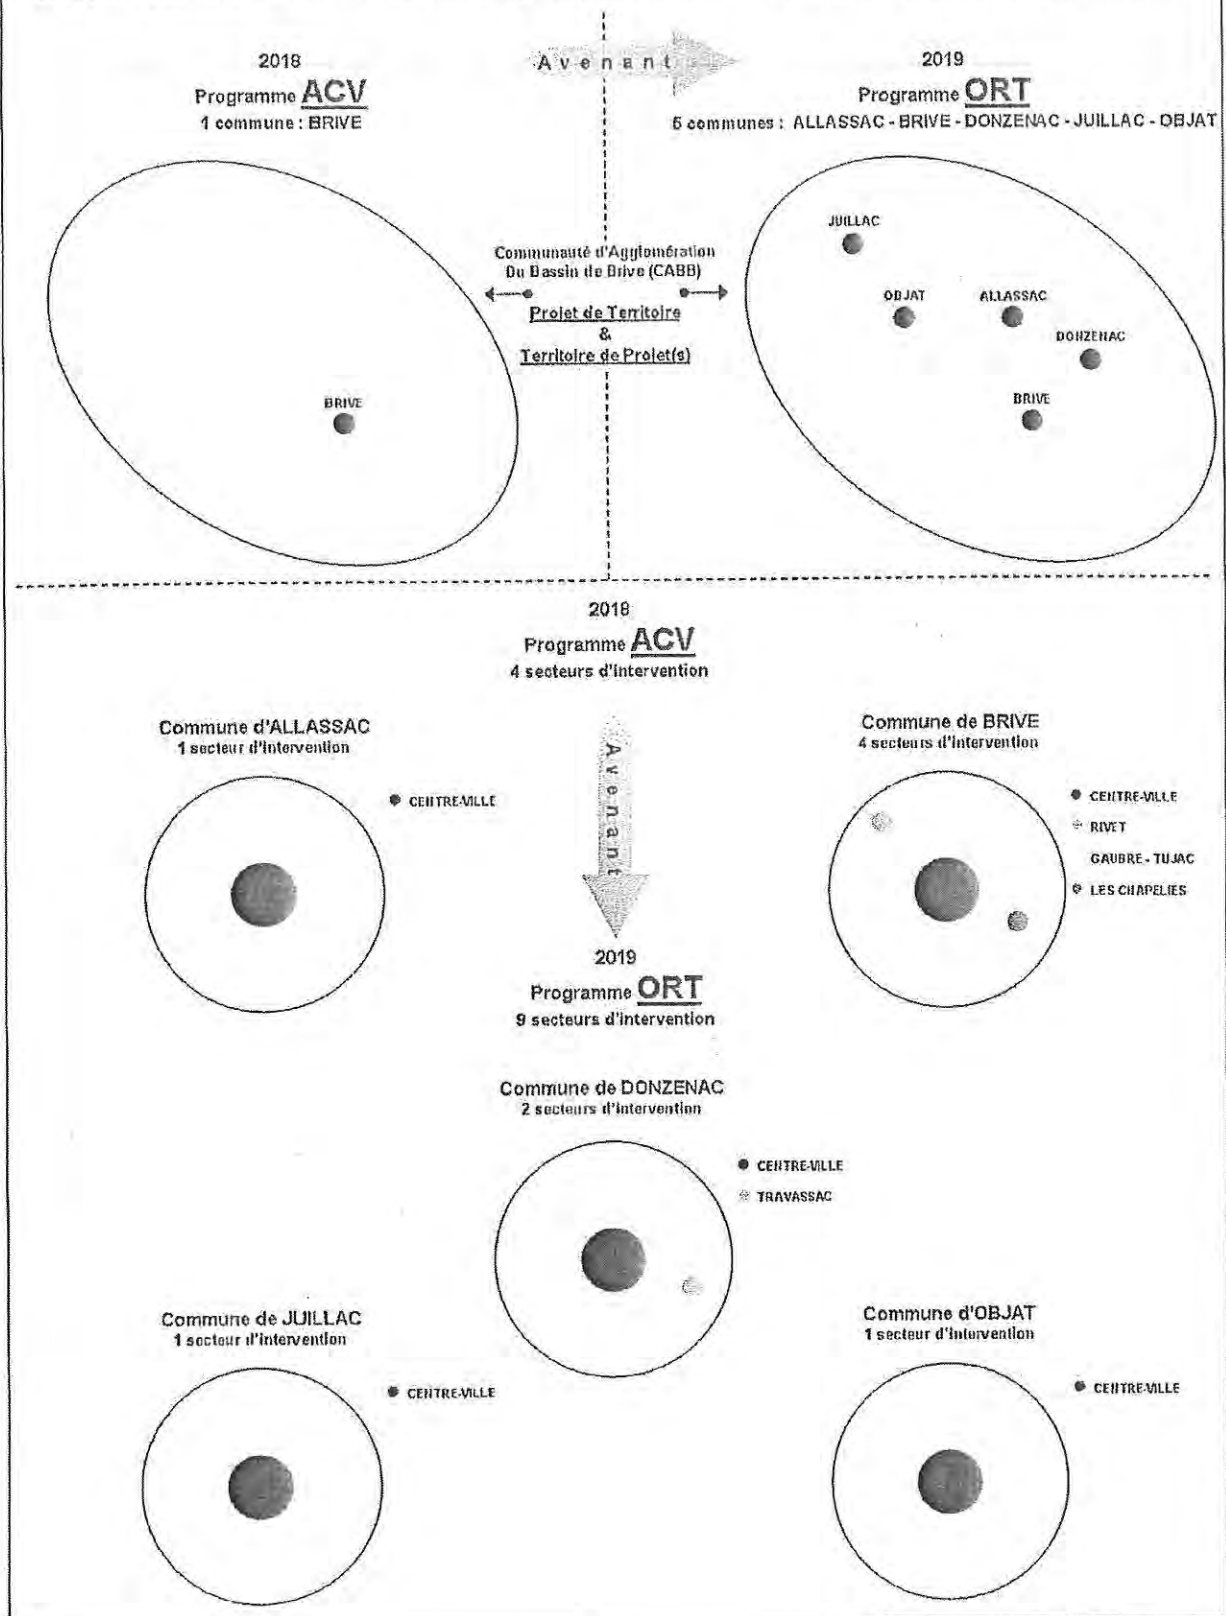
2018
Programme ACV
1 commune : BRIVE

Avenant

2019
Programme ORT
5 communes : ALLASSAC - BRIVE - DONZENAC - JUILLAC - OBJAT

Communauté d'Agglomération
Du Bassin de Brive (CABB)

Projet de Territoire
&
Territoire de Projet(s)

BRIVE

JUILLAC
OBJAT
ALLASSAC
DONZENAC
BRIVE

2018
Programme ACV
4 secteurs d'intervention

Commune d'ALLASSAC
1 secteur d'intervention

CENTRE-VILLE

Avenant

Commune de BRIVE
4 secteurs d'intervention

CENTRE-VILLE
RIVET
GAUBRE - TUJAC
LES CHAPELIES

2019
Programme ORT
9 secteurs d'intervention

Commune de DONZENAC
2 secteurs d'intervention

CENTRE-VILLE
TRAVASSAC

Commune de JUILLAC
1 secteur d'intervention

CENTRE-VILLE

Commune d'OBJAT
1 secteur d'intervention

CENTRE-VILLE